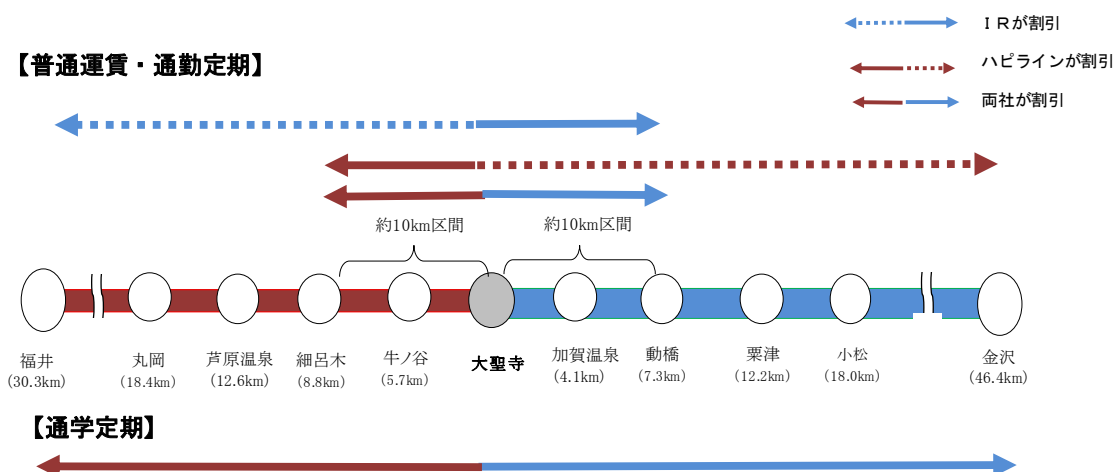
ＩＲが割引

ハピラインが割引

両社が割引

【普通運賃・通勤定期】

約10km区間

約10km区間

福井
(30.3km)

丸岡
(18.4km)

芦原温泉
(12.6km)

細呂木
(8.8km)

牛ノ谷
(5.7km)

大聖寺

加賀温泉
(4.1km)

動橋
(7.3km)

粟津
(12.2km)

小松
(18.0km)

金沢
(46.4km)

【通学定期】